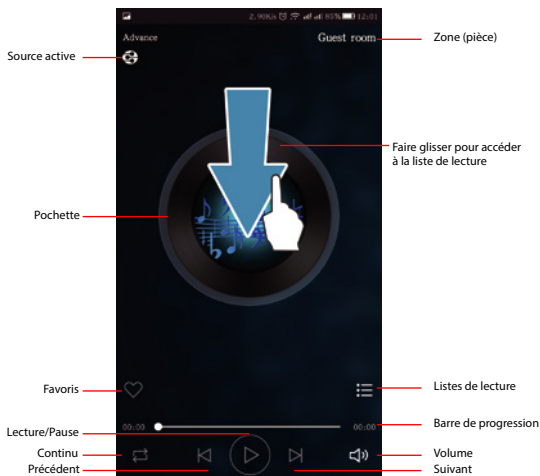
2,90K/s 85% 12:01

Advance

Guest room

Zone (pièce)

Source active

Faire glisser pour accéder à la liste de lecture

Pochette

Favoris

Listes de lecture

00:00

00:00

Barre de progression

Lecture/Pause

Continu

Volume

Précédent

Suivant